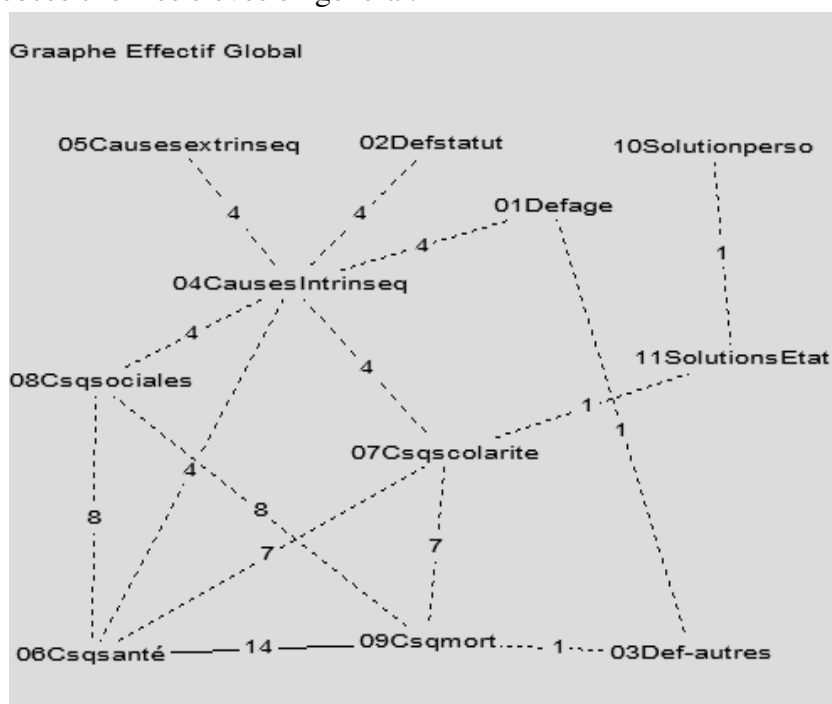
Graaphe Effectif Global

05Causesextrinseq
02Defstatut
10Solutionperso
01Defage
4
4
4
1
04CausesIntrinseq
4
4
08Csqsociales
11SolutionsEtat
1
1
07Csqscolarite
4
8
8
7
7
06Csqsanté
14
09Csqmort
1
03Def-autres